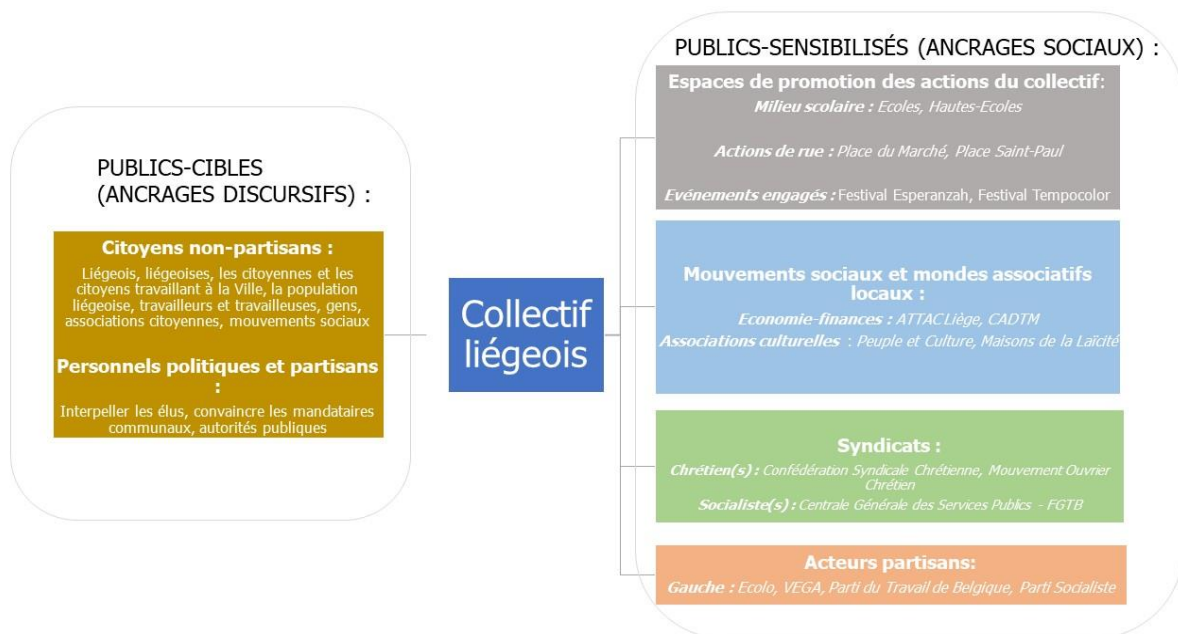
PUBLICS-CIBLES (ANCRAGES DISCURSIFS) :

Citoyens non-partisans :

Liégeois, liégeoises, les citoyennes et les citoyens travaillant à la Ville, la population liégeoise, travailleurs et travailleuses, gens, associations citoyennes, mouvements sociaux

Personnels politiques et partisans :

Interpeller les élus, convaincre les mandataires communaux, autorités publiques

Collectif liégeois

PUBLICS-SENSIBILISÉS (ANCRAGES SOCIAUX) :

Espaces de promotion des actions du collectif:

Milieu scolaire : Ecoles, Hautes-Ecoles

Actions de rue : Place du Marché, Place Saint-Paul

Evénements engagés : Festival Esperanzah, Festival Tempocolor

Mouvements sociaux et mondes associatifs locaux :

Economie-finances : ATTAC Liège, CADTM

Associations culturelles : Peuple et Culture, Maisons de la Laïcité

Syndicats :

Chrétien(s) : Confédération Syndicale Chrétienne, Mouvement Ouvrier Chrétien

Socialiste(s) : Centrale Générale des Services Publics - FGTB

Acteurs partisans:

Gauche : Ecolo, VEGA, Parti du Travail de Belgique, Parti Socialiste